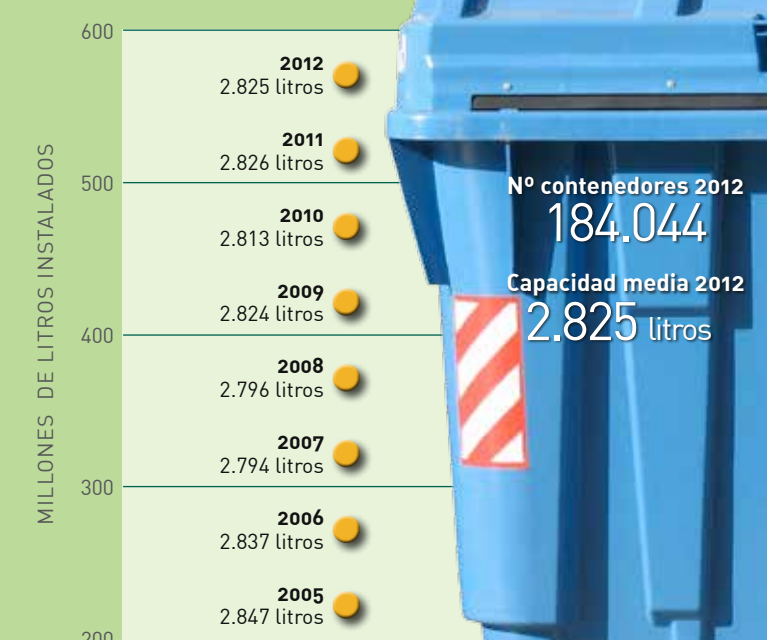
600
500
400
300
200

MILLONES DE LITROS INSTALADOS

2012
2.825 litros

2011
2.826 litros

2010
2.813 litros

2009
2.824 litros

2008
2.796 litros

2007
2.794 litros

2006
2.837 litros

2005
2.847 litros

Nº contenedores 2012
184.044

Capacidad media 2012
2.825 litros